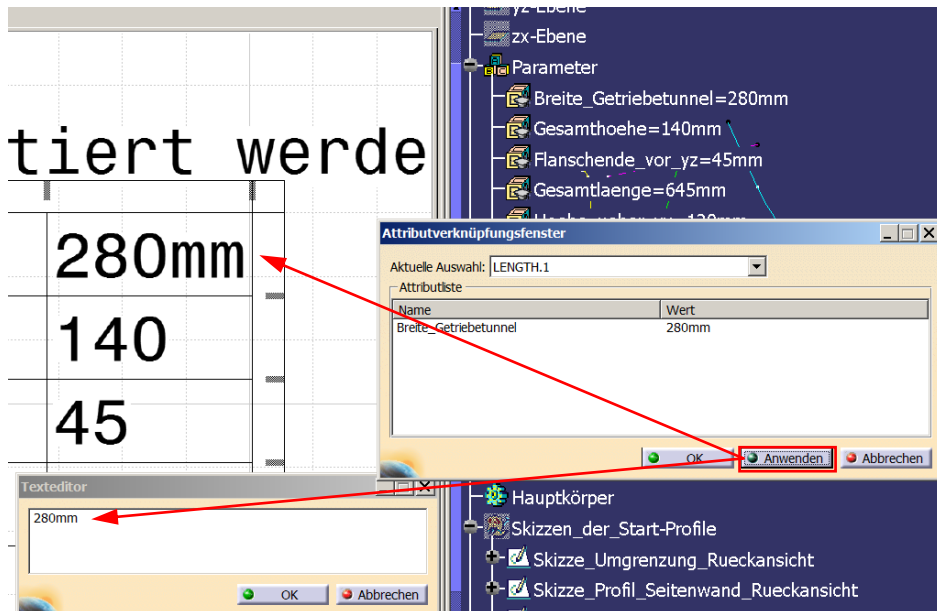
tiert werde

280mm

140

45

yz-Ebene
zx-Ebene
Parameter
Breite_Getriebetunnel=280mm
Gesamthoehe=140mm
Flanschende_vor_yz=45mm
Gesamtlaenge=645mm
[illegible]

Attributverknüpfungsfenster
Aktuelle Auswahl: LENGTH.1
Attributliste

| Name | Wert |
|---|---|
| Breite_Getriebetunnel | 280mm |

OK
Anwenden
Abbrechen

Texteditor
280mm
OK
Abbrechen

Hauptkörper
Skizzen_der_Start-Profile
Skizze_Umgrenzung_Rueckansicht
Skizze_Profil_Seitenwand_Rueckansicht